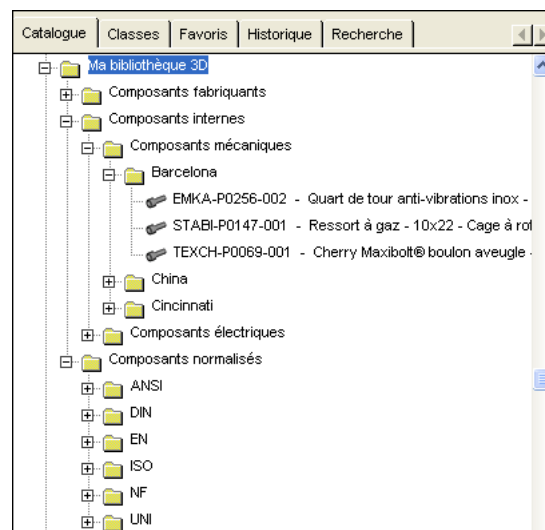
Catalogue | Classes | Favoris | Historique | Recherche

Ma bibliothèque 3D
Composants fabriquants
Composants internes
Composants mécaniques
Barcelona
EMKA-P0256-002 - Quart de tour anti-vibrations inox -
STABI-P0147-001 - Ressort à gaz - 10x22 - Cage à rot
TEXCH-P0069-001 - Cherry Maxibolt® boulon aveugle -
China
Cincinnati
Composants électriques
Composants normalisés
ANSI
DIN
EN
ISO
NF
UNI